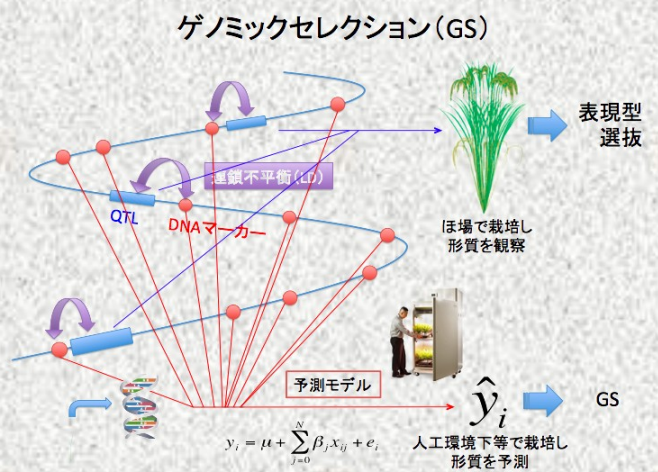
ゲノミックセレクション（GS）

連鎖不平衡（LD）

QTL

DNAマーカー

ほ場で栽培し形質を観察

表現型選抜

予測モデル

$\hat{y}_i$

GS

人工環境下等で栽培し形質を予測

$y_i = \mu + \sum_{j=0}^{N} \beta_j x_{ij} + e_i$